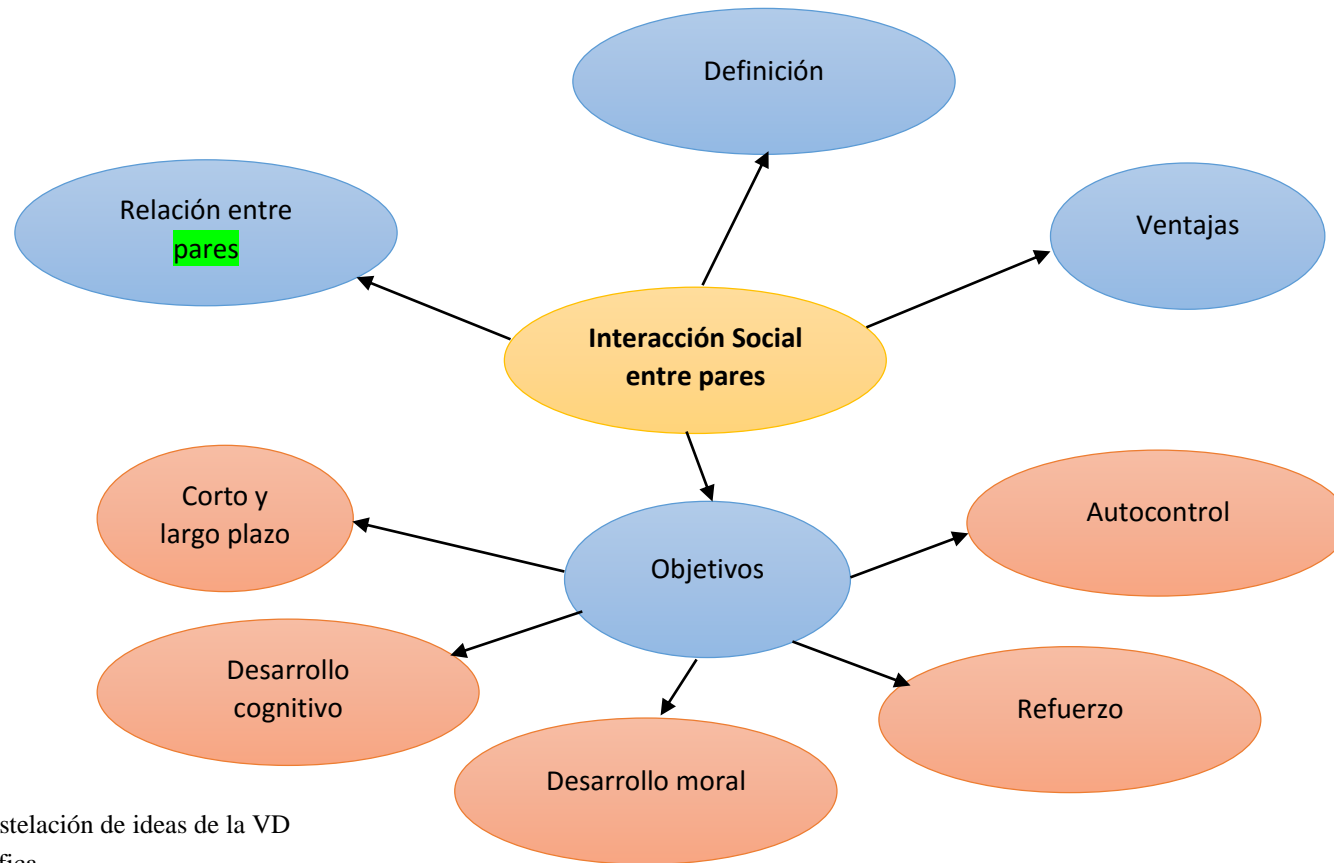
Definición

Relación entre pares

Ventajas

Interacción Social entre pares

Corto y largo plazo

Objetivos

Autocontrol

Desarrollo cognitivo

Refuerzo

Desarrollo moral

stelación de ideas de la VD
fica